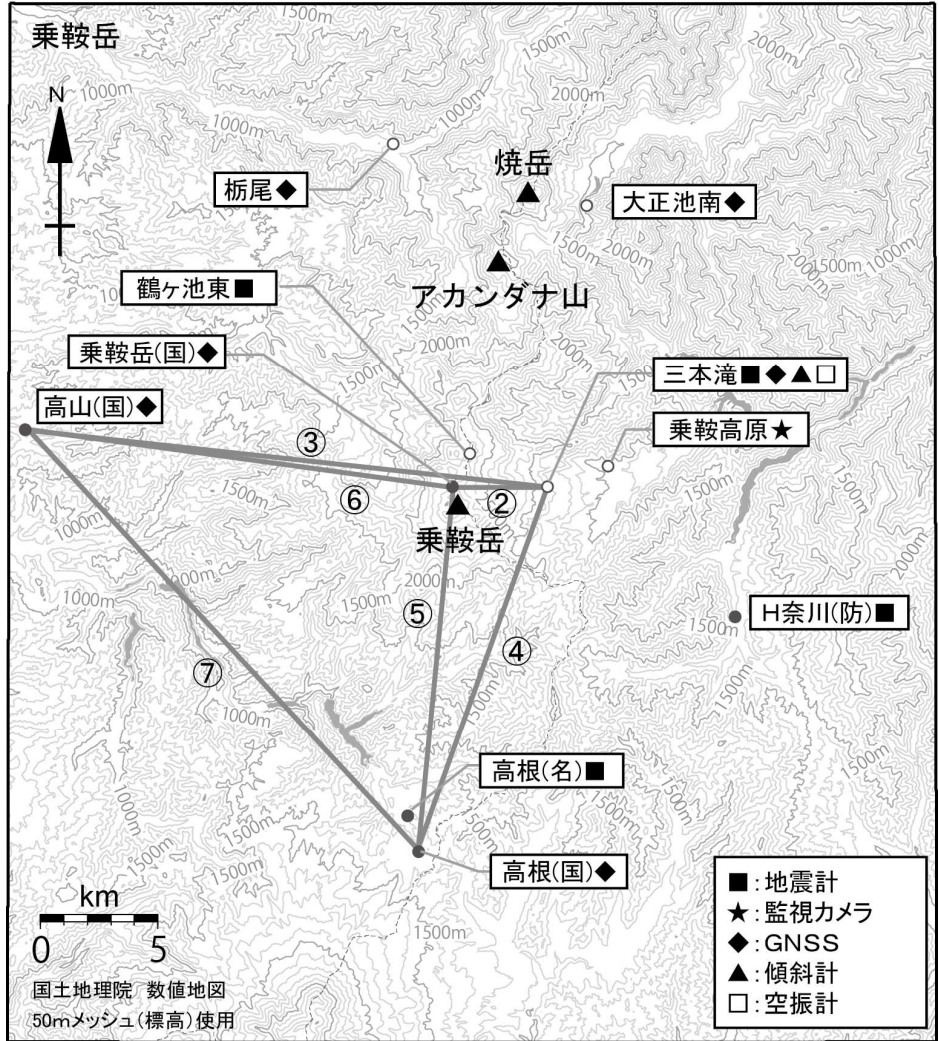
乗鞍岳

N

1500m
1000m
1000m
1500m
2000m
1000m

栃尾◆

焼岳

大正池南◆

鶴ヶ池東■

アカンダナ山

1500m
2000m
1500m
1000m

乗鞍岳(国)◆

三本滝■◆▲□

高山(国)◆

③

乗鞍高原★

⑥

②

乗鞍岳

1500m
1000m
2000m
1500m

⑤

④

H奈川(防)■

⑦

1000m
1500m

高根(名)■

高根(国)◆

■:地震計
★:監視カメラ
◆:GNSS
▲:傾斜計
□:空振計

km
0 5

1500m

国土地理院 数値地図
50mメッシュ(標高)使用